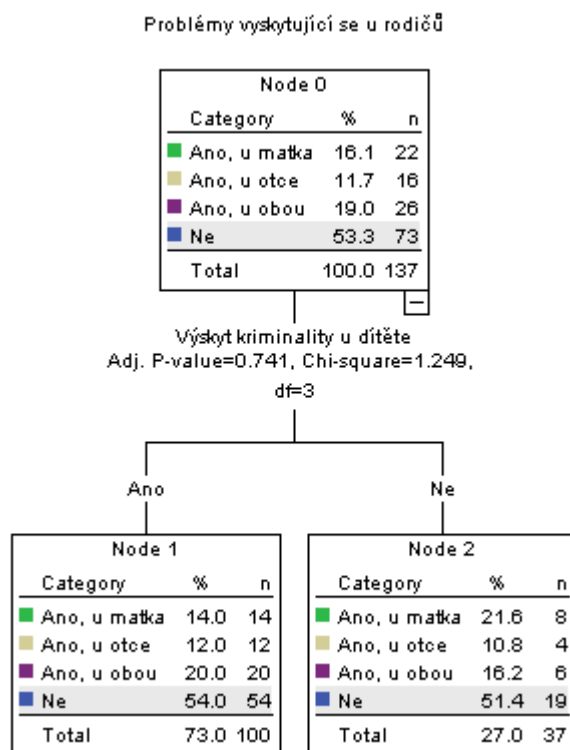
Problémy vyskytující se u rodičů

Node 0

| Category | % | n |
|---|---|---|
| Ano, u matka | 16.1 | 22 |
| Ano, u otce | 11.7 | 16 |
| Ano, u obou | 19.0 | 26 |
| Ne | 53.3 | 73 |
| Total | 100.0 | 137 |

Výskyt kriminality u dítěte
Adj. P-value=0.741, Chi-square=1.249, df=3

Ano

Ne

Node 1

| Category | % | n |
|---|---|---|
| Ano, u matka | 14.0 | 14 |
| Ano, u otce | 12.0 | 12 |
| Ano, u obou | 20.0 | 20 |
| Ne | 54.0 | 54 |
| Total | 73.0 | 100 |

Node 2

| Category | % | n |
|---|---|---|
| Ano, u matka | 21.6 | 8 |
| Ano, u otce | 10.8 | 4 |
| Ano, u obou | 16.2 | 6 |
| Ne | 51.4 | 19 |
| Total | 27.0 | 37 |